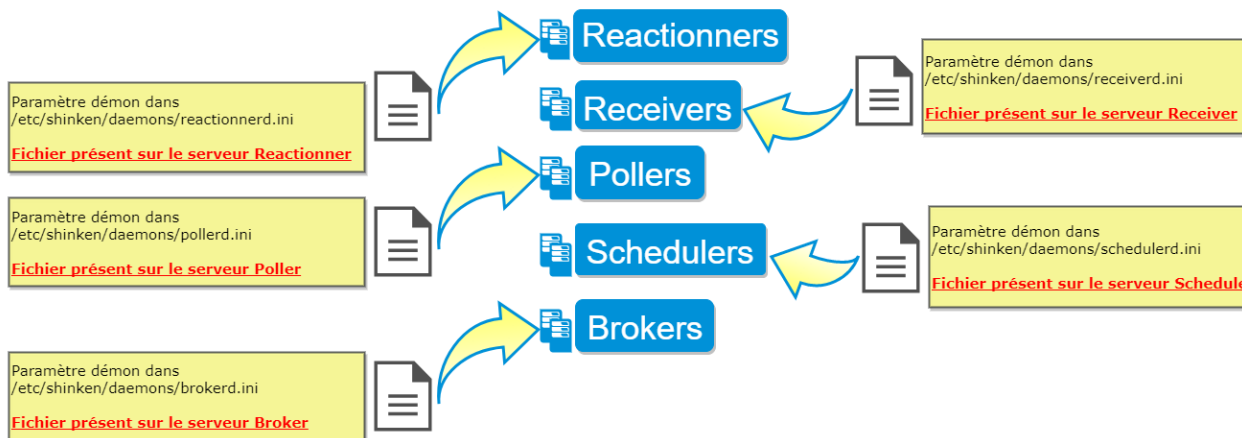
Reactionners

Paramètre démon dans /etc/shinken/daemons/receiverd.ini

Fichier présent sur le serveur Receiver

Paramètre démon dans /etc/shinken/daemons/reactionnerd.ini

Fichier présent sur le serveur Reactionner

Receivers

Pollers

Paramètre démon dans /etc/shinken/daemons/pollerd.ini

Fichier présent sur le serveur Poller

Schedulers

Paramètre démon dans /etc/shinken/daemons/schedulerd.ini

Fichier présent sur le serveur Schedule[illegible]

Brokers

Paramètre démon dans /etc/shinken/daemons/brokerd.ini

Fichier présent sur le serveur Broker